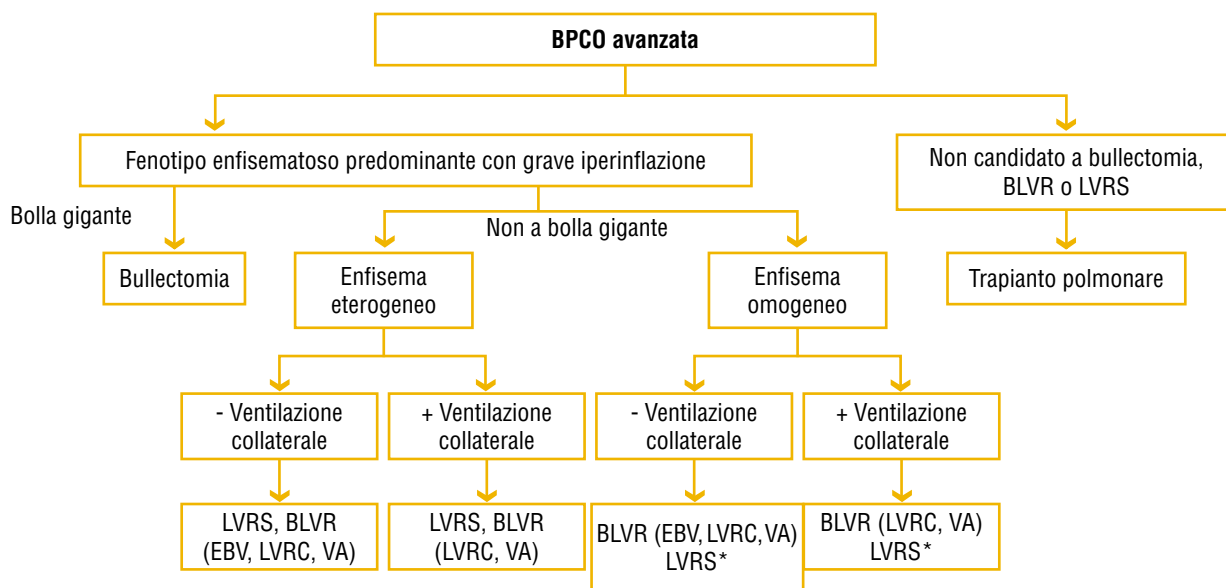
BPCO avanzata

Fenotipo enfisematoso predominante con grave iperinflazione

Non candidato a bullectomia, BLVR o LVRS

Bolla gigante

Non a bolla gigante

Bullectomia

Enfisema eterogeneo

Enfisema omogeneo

Trapianto polmonare

- Ventilazione collaterale

+ Ventilazione collaterale

- Ventilazione collaterale

+ Ventilazione collaterale

LVRS, BLVR (EBV, LVRC, VA)

LVRS, BLVR (LVRC, VA)

BLVR (EBV, LVRC, VA) LVRS*

BLVR (LVRC, VA) LVRS*